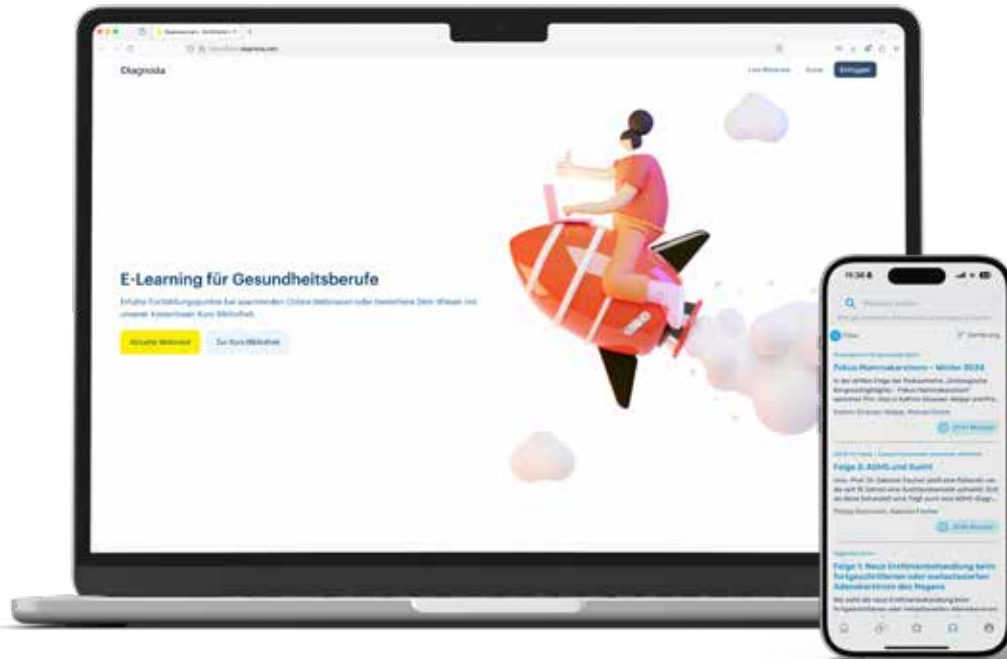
Diagnoda

Live-Webinare Kurse Einloggen

E-Learning für Gesundheitsberufe

Erhalte Fortbildungspunkte bei spannenden Online-Webinaren oder bereichere Dein Wissen mit unserer kostenlosen Kurs-Bibliothek.

Aktuelle Webinare Zur Kurs-Bibliothek

11:36

Filter Sortierung

Fokus Mammakarzinom – Winter 2024

Folge 2: ADHS und Sucht

Folge 1: Neue Erstlinienbehandlung beim fortgeschrittenen oder metastasierten Adenokarzinom des Magens